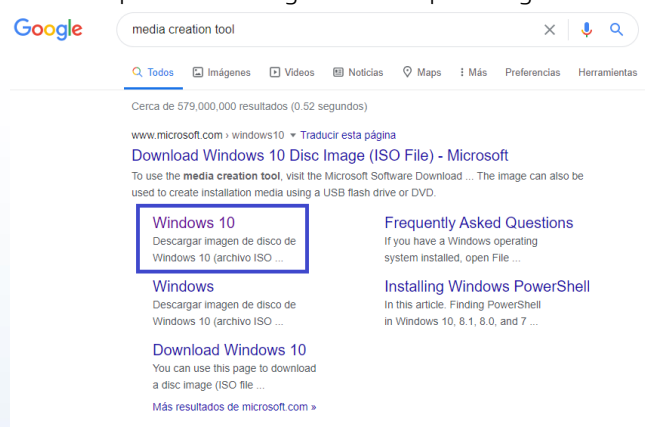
Google

media creation tool

Todos Imágenes Videos Noticias Maps Más Preferencias Herramientas

Cerca de 579,000,000 resultados (0.52 segundos)

www.microsoft.com › windows10 ▾ Traducir esta página

Download Windows 10 Disc Image (ISO File) - Microsoft

To use the media creation tool, visit the Microsoft Software Download ... The image can also be used to create installation media using a USB flash drive or DVD.

Windows 10
Descargar imagen de disco de Windows 10 (archivo ISO ...

Frequently Asked Questions
If you have a Windows operating system installed, open File ...

Windows
Descargar imagen de disco de Windows 10 (archivo ISO ...

Installing Windows PowerShell
In this article. Finding PowerShell in Windows 10, 8.1, 8.0, and 7 ...

Download Windows 10
You can use this page to download a disc image (ISO file ...

Más resultados de microsoft.com »